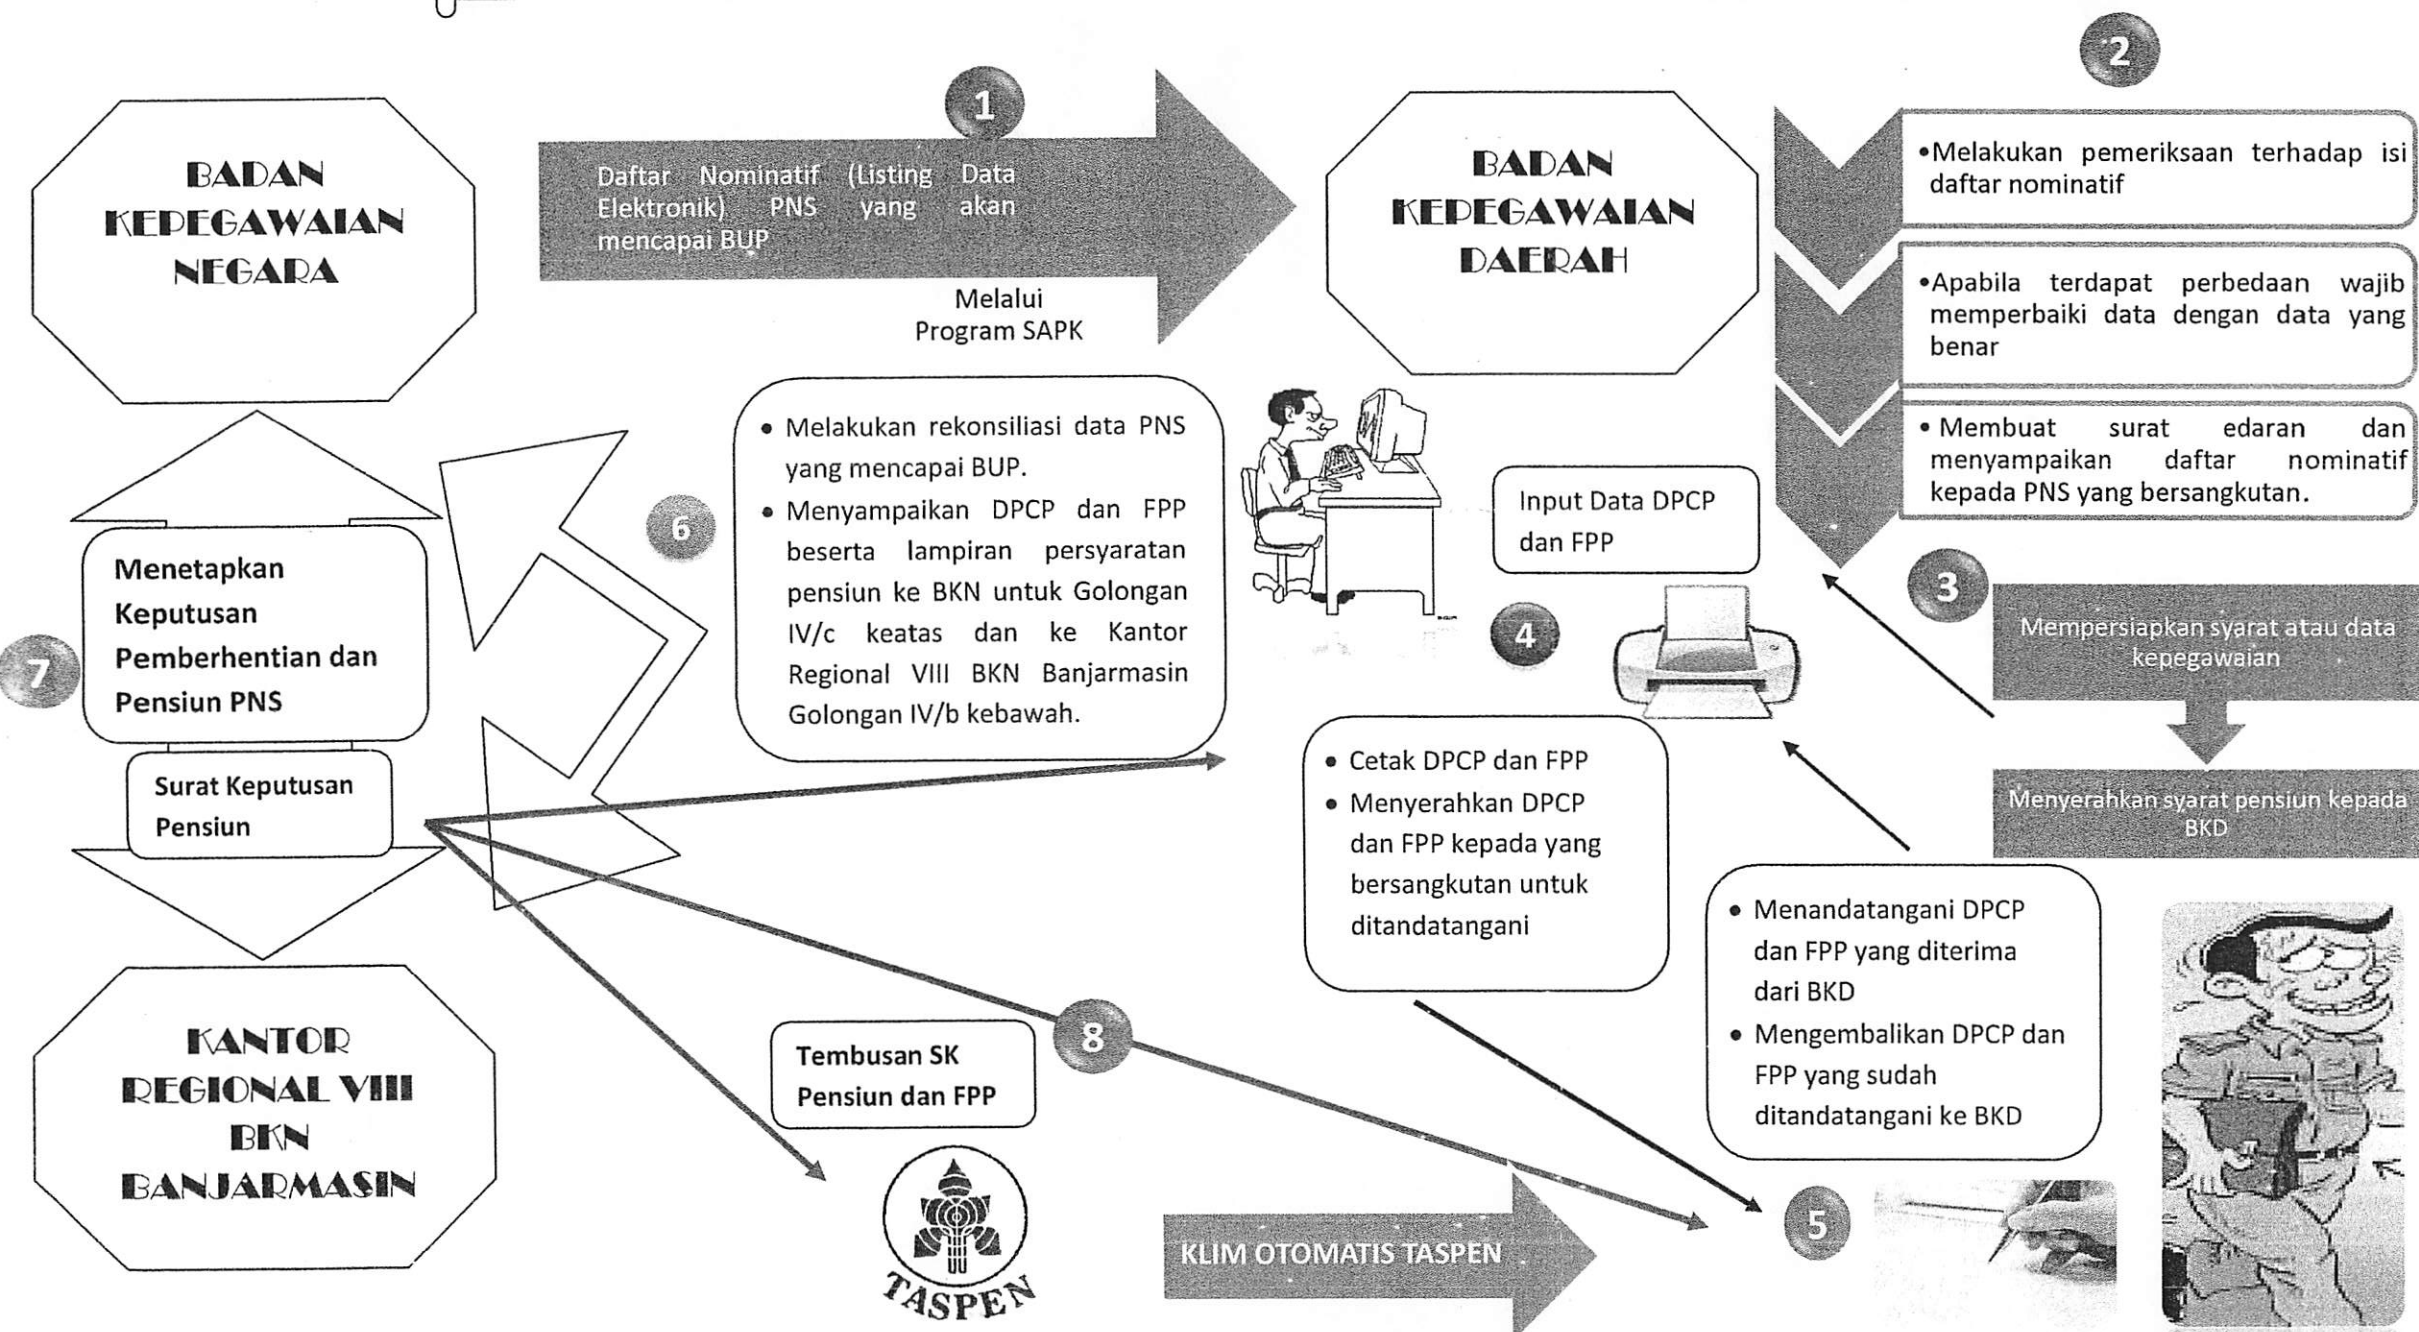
BADAN KEPEGAWAIAN NEGARA

1

Daftar Nominatif (Listing Data Elektronik) PNS yang akan mencapai BUP

Melalui Program SAPK

BADAN KEPEGAWAIAN DAERAH

2

•Melakukan pemeriksaan terhadap isi daftar nominatif

•Apabila terdapat perbedaan wajib memperbaiki data dengan data yang benar

• Membuat surat edaran dan menyampaikan daftar nominatif kepada PNS yang bersangkutan.

3

Mempersiapkan syarat atau data kepegawaian

Menyerahkan syarat pensiun kepada BKD

6

• Melakukan rekonsiliasi data PNS yang mencapai BUP.
• Menyampaikan DPCP dan FPP beserta lampiran persyaratan pensiun ke BKN untuk Golongan IV/c keatas dan ke Kantor Regional VIII BKN Banjarmasin Golongan IV/b kebawah.

Input Data DPCP dan FPP

4

• Cetak DPCP dan FPP
• Menyerahkan DPCP dan FPP kepada yang bersangkutan untuk ditandatangani

• Menandatangani DPCP dan FPP yang diterima dari BKD
• Mengembalikan DPCP dan FPP yang sudah ditandatangani ke BKD

5

7

Menetapkan Keputusan Pemberhentian dan Pensiun PNS

Surat Keputusan Pensiun

KANTOR REGIONAL VIII BKN BANJARMASIN

Tembusan SK Pensiun dan FPP

8

TASPEN

KLIM OTOMATIS TASPEN